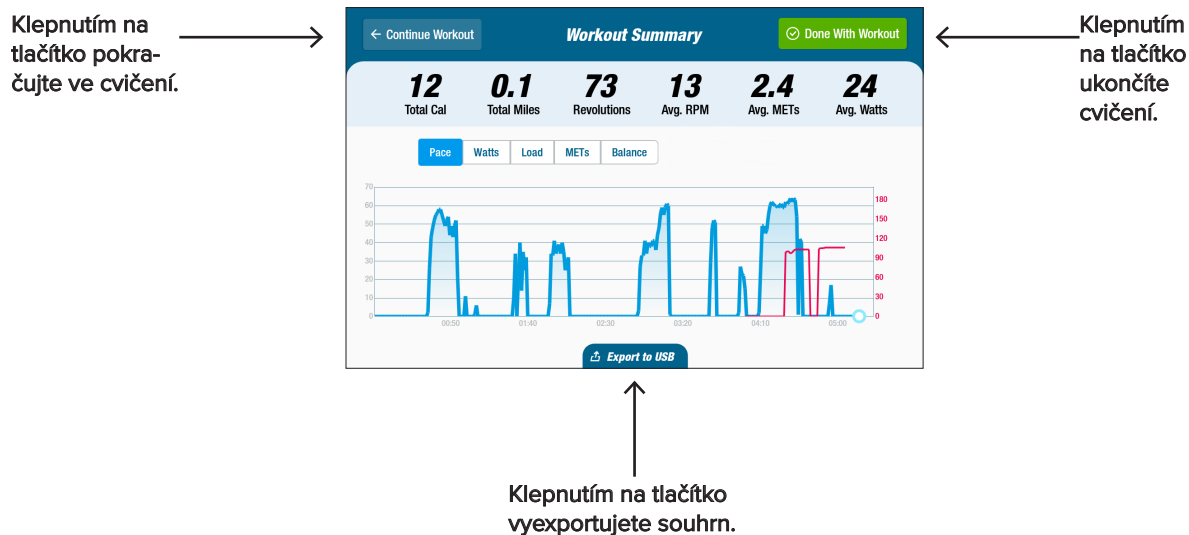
Klepnutím na tlačítko pokračujte ve cvičení.

← Continue Workout

Workout Summary

Done With Workout

Klepnutím na tlačítko ukončíte cvičení.

12
Total Cal

0.1
Total Miles

73
Revolutions

13
Avg. RPM

2.4
Avg. METs

24
Avg. Watts

Pace | Watts | Load | METs | Balance

70
60
50
40
30
20
10
0

180
150
120
90
60
30
0

00:50
01:40
02:30
03:20
04:10
05:00

Export to USB

Klepnutím na tlačítko vyexportujete souhrn.